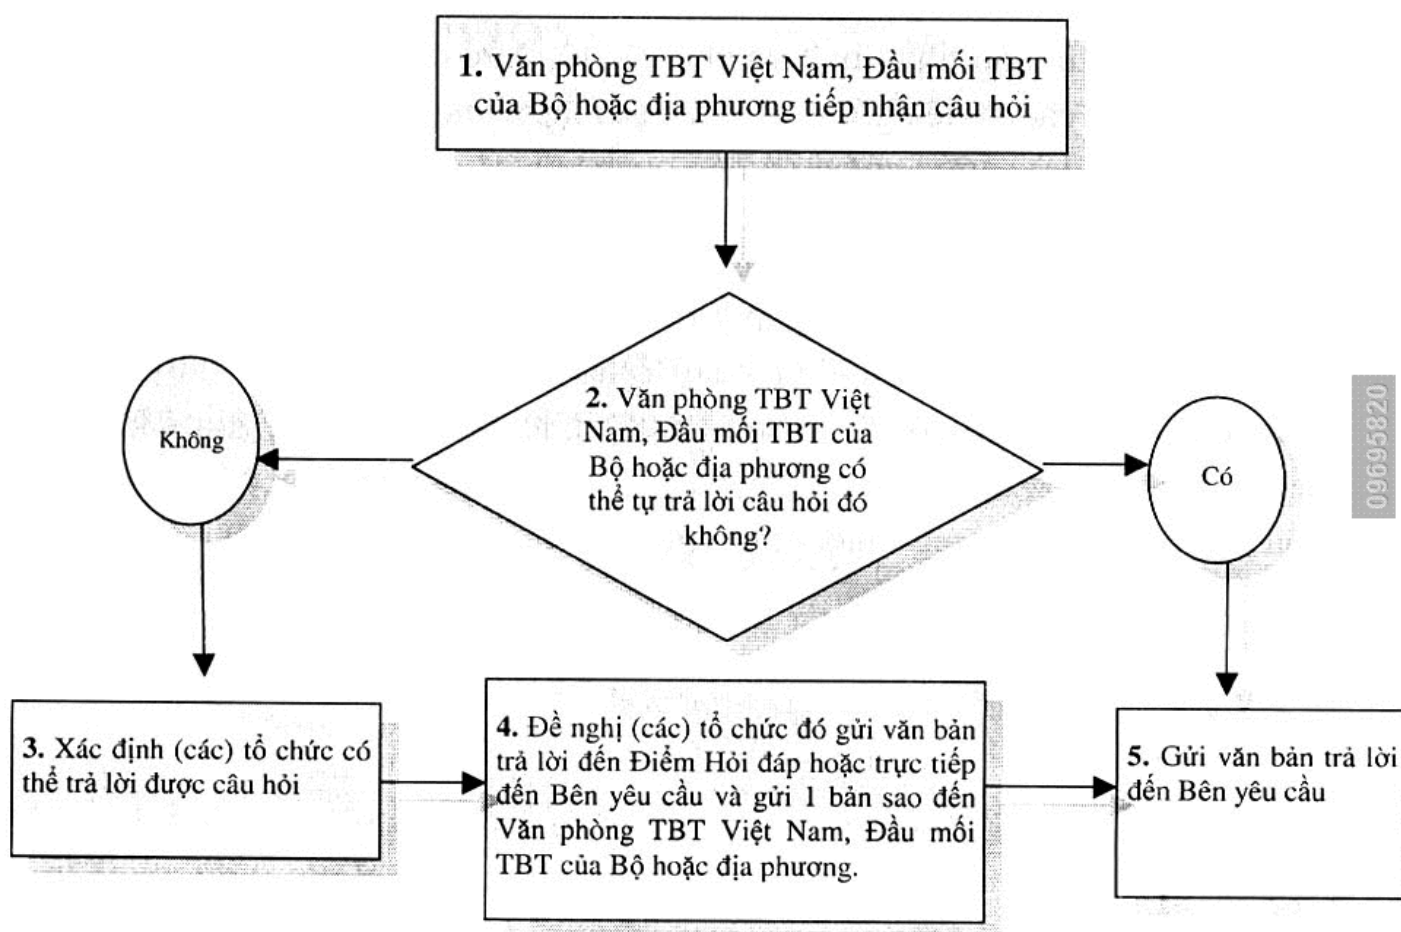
1. Văn phòng TBT Việt Nam, Đầu mối TBT của Bộ hoặc địa phương tiếp nhận câu hỏi

Không

2. Văn phòng TBT Việt Nam, Đầu mối TBT của Bộ hoặc địa phương có thể tự trả lời câu hỏi đó không?

Có

09695820

3. Xác định (các) tổ chức có thể trả lời được câu hỏi

4. Đề nghị (các) tổ chức đó gửi văn bản trả lời đến Điểm Hỏi đáp hoặc trực tiếp đến Bên yêu cầu và gửi 1 bản sao đến Văn phòng TBT Việt Nam, Đầu mối TBT của Bộ hoặc địa phương.

5. Gửi văn bản trả lời đến Bên yêu cầu